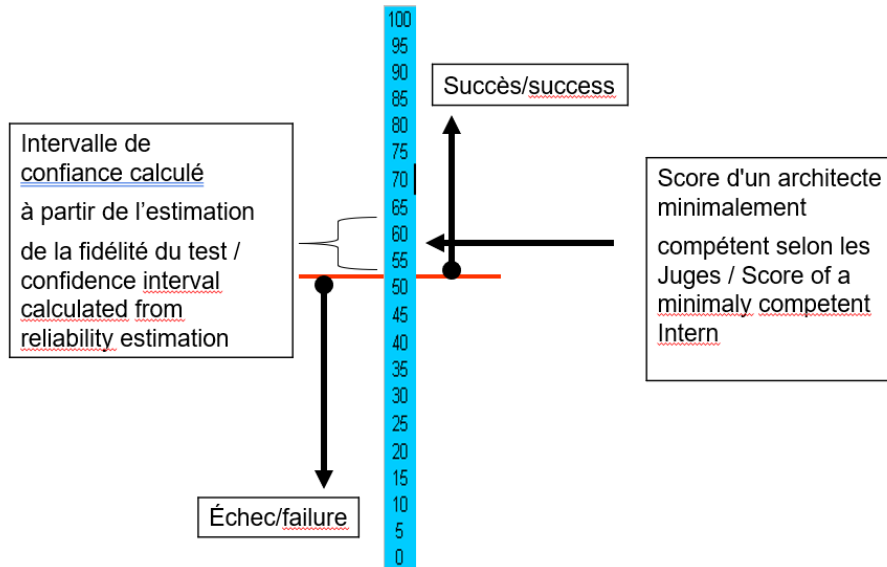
Intervalle de confiance calculé

à partir de l'estimation

de la fidélité du test / confidence interval calculated from reliability estimation

100
95
90
85
80
75
70
65
60
55
50
45
40
35
30
25
20
15
10
5
0

Succès/success

Score d'un architecte minimalement

compétent selon les Juges / Score of a minimaly competent Intern

Échec/failure